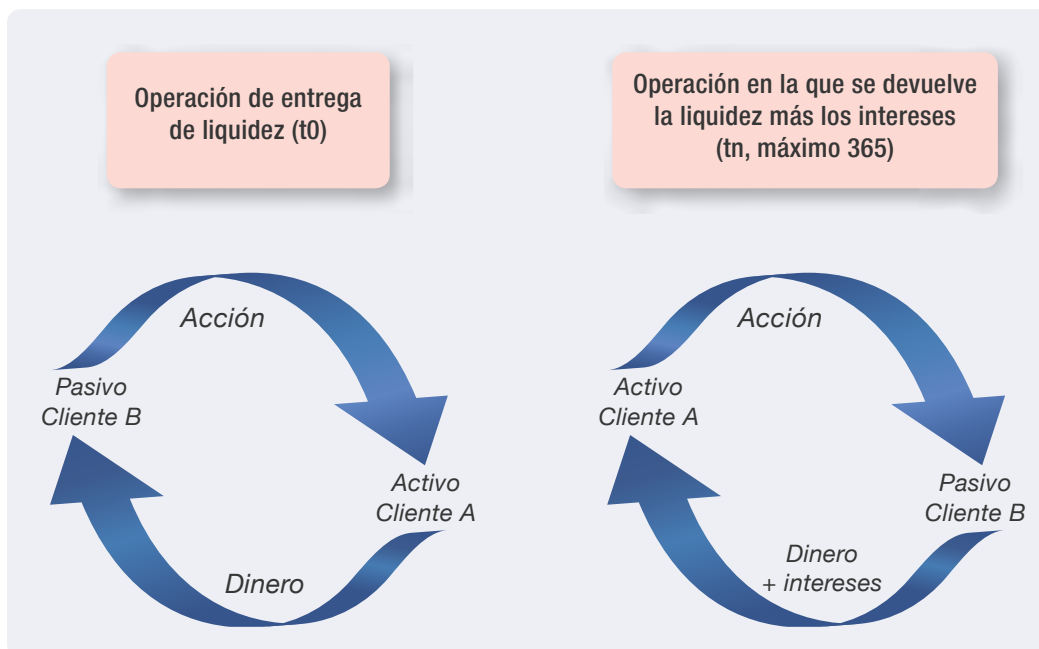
Operación de entrega de liquidez (t0)

Acción

Pasivo Cliente B

Activo Cliente A

Dinero

Operación en la que se devuelve la liquidez más los intereses (tn, máximo 365)

Acción

Activo Cliente A

Pasivo Cliente B

Dinero + intereses